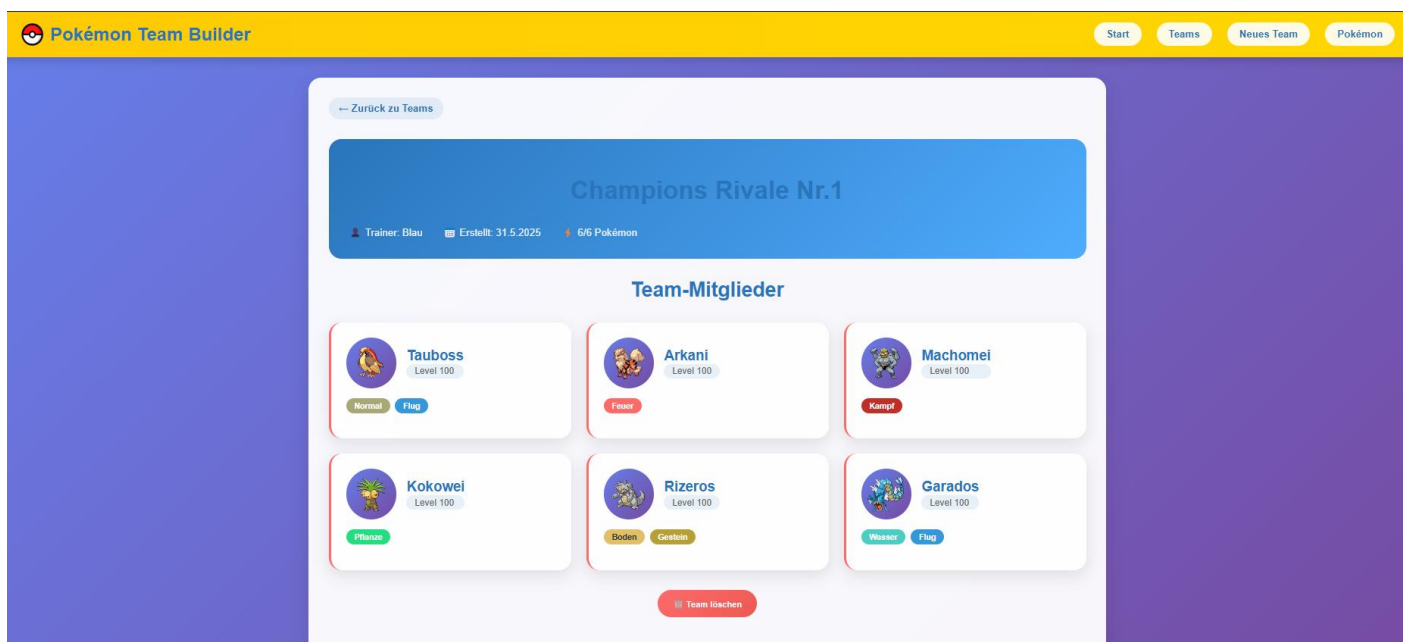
Pokémon Team Builder

Start Teams Neues Team Pokémon

← Zurück zu Teams

Champions Rivale Nr.1

Trainer: Blau Erstellt: 31.5.2025 6/6 Pokémon

Team-Mitglieder

Tauboss
Level 100
Normal Flug

Arkani
Level 100
Feuer

Machomei
Level 100
Kampf

Kokowei
Level 100
Pflanze

Rizeros
Level 100
Boden Gestein

Garados
Level 100
Wasser Flug

Team löschen